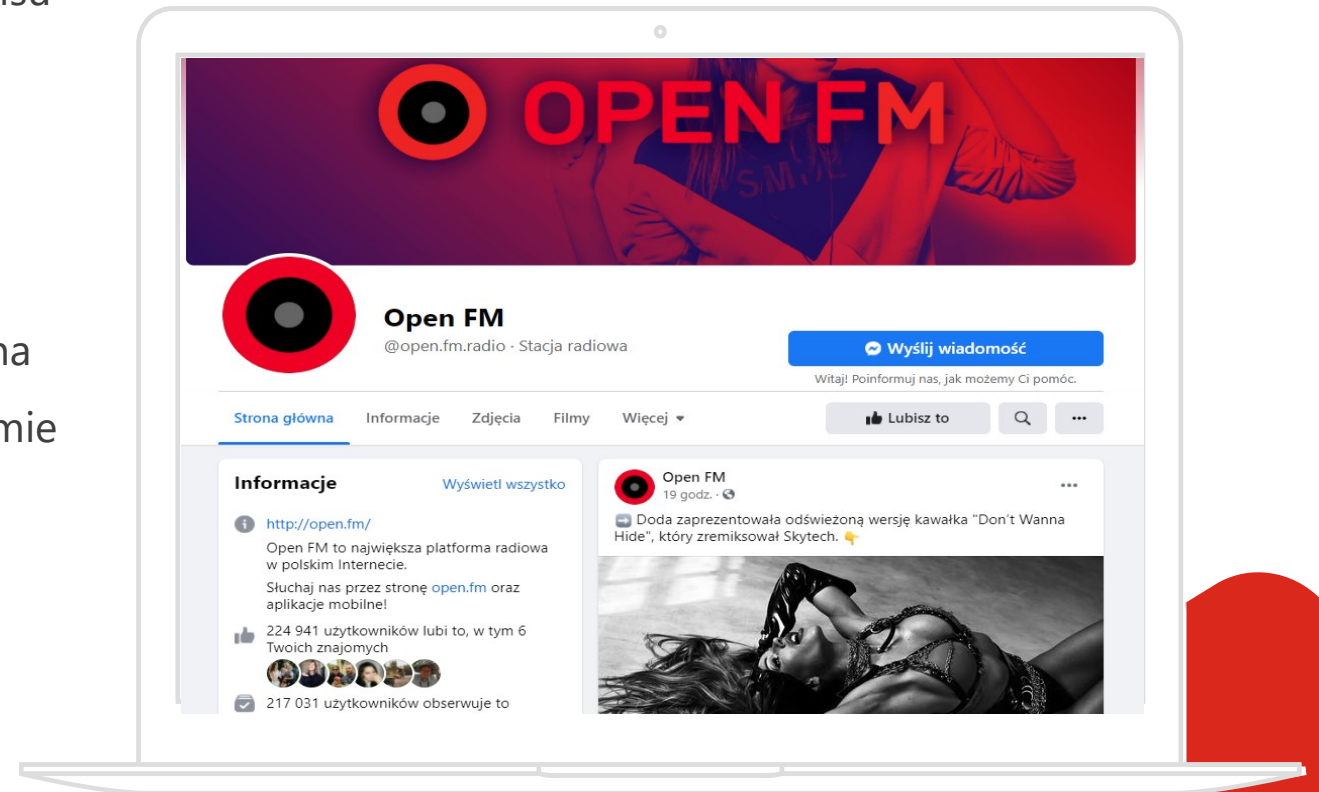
isa

na

mie

OPEN FM

Open FM
@open.fm.radio · Stacja radiowa

Wyślij wiadomość
Witaj! Poinformuj nas, jak możemy Ci pomóc.

Strona główna Informacje Zdjęcia Filmy Więcej

Lubisz to

Informacje
Wyświetl wszystko

http://open.fm/
Open FM to największa platforma radiowa w polskim Internecie.
Słuchaj nas przez stronę open.fm oraz aplikacje mobilne!

224 941 użytkowników lubi to, w tym 6 Twoich znajomych

217 031 użytkowników obserwuje to

Open FM
19 godz.

Doda zaprezentowała odświeżoną wersję kawałka "Don't Wanna Hide", który zremiksował Skytech.